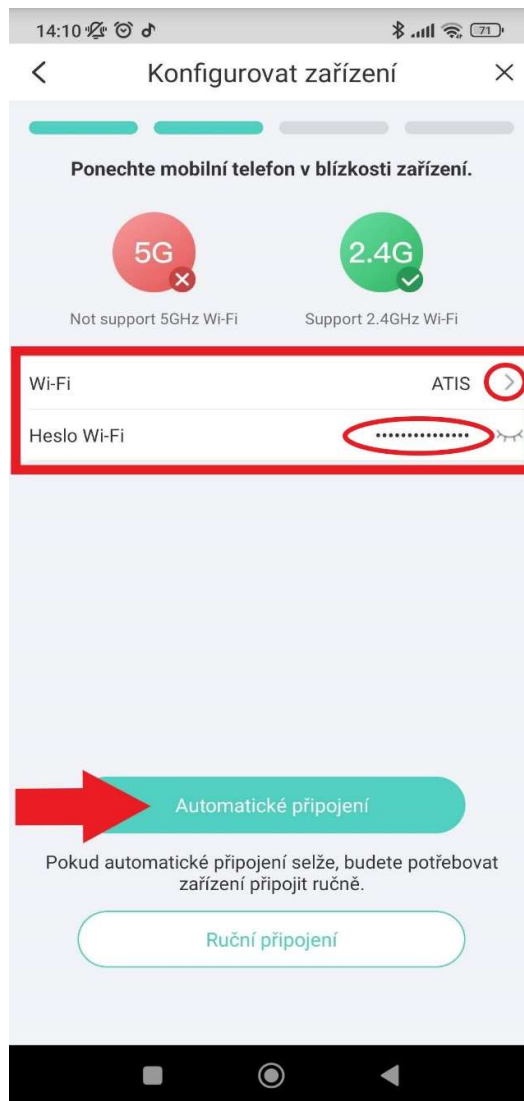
14:10 71

Konfigurovat zařízení

Ponechte mobilní telefon v blízkosti zařízení.

5G
Not support 5GHz Wi-Fi

2.4G
Support 2.4GHz Wi-Fi

Wi-Fi ATIS

Heslo Wi-Fi ••••••••••••••

Automatické připojení

Pokud automatické připojení selže, budete potřebovat zařízení připojit ručně.

Ruční připojení